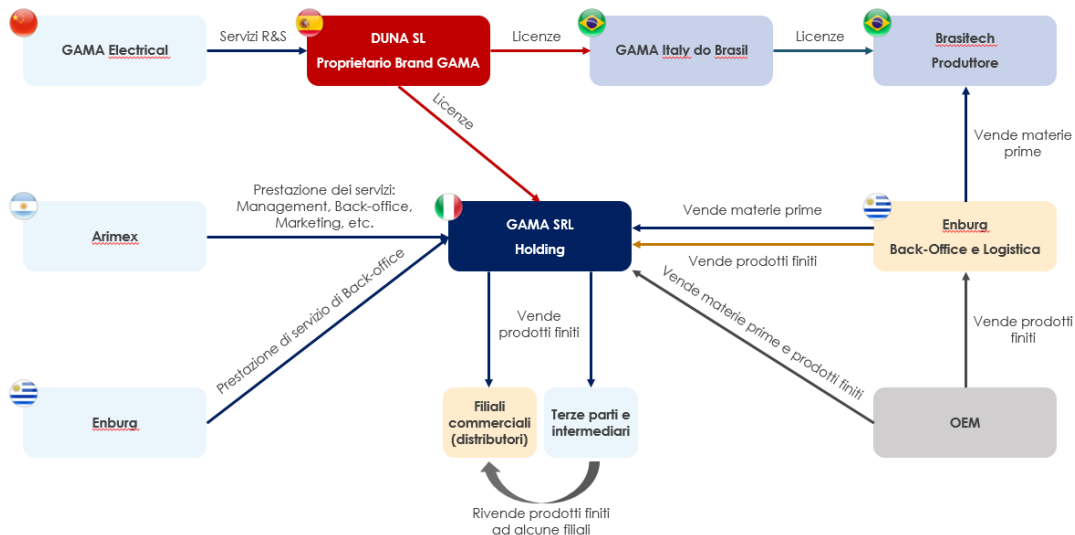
GAMA Electrical

Servizi R&S

DUNA SL
Proprietario Brand GAMA

Licenze

GAMA Italy do Brasil

Licenze

Brasitech
Produttore

Licenze

Vende materie prime

Arimex

Prestazione dei servizi: Management, Back-office, Marketing, etc.

GAMA SRL
Holding

Vende materie prime

Enburg
Back-Office e Logistica

Vende prodotti finiti

Prestazione di servizio di Back-office

Vende prodotti finiti

Vende materie prime e prodotti finiti

Vende prodotti finiti

Enburg

Filiali commerciali (distributori)

Terze parti e intermediari

OEM

Rivende prodotti finiti ad alcune filiali